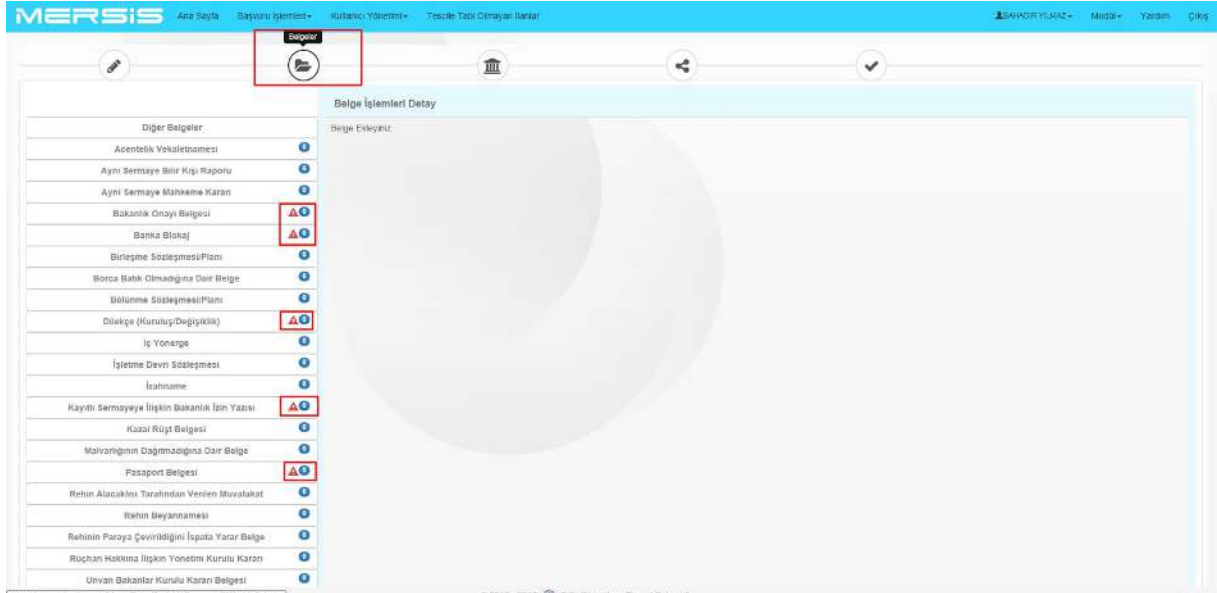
MERSİS Ana Sayfa Başvuru İşlemleri▾ Kullanıcı Yönetimi▾ Tescile Tabi Olmayan İlanlar

BAHADIR YILMAZ▾ Modal▾ Yardım Çıkış

Belgeler

Belge İşlemleri Detay

Belge Ekleyiniz.

Diğer Belgeler
Acentelik Vekaletnamesi
Ayni Sermaye Bilir Kişi Raporu
Ayni Sermaye Mahkeme Kararı
Bakanlık Onayı Belgesi
Banka Blokaj
Birleşme Sözleşmesi/Planı
Borca Batık Olmadığına Dair Belge
Bölünme Sözleşmesi/Planı
Dilekçe (Kuruluş/Değişiklik)
İç Yönerge
İşletme Devri Sözleşmesi
İzahname
Kayıtlı Sermayeye İlişkin Bakanlık İzin Yazısı
Kazai Rüşt Belgesi
Malvarlığının Dağıtmadığına Dair Belge
Pasaport Belgesi
Rehin Alacaklısı Tarafından Verilen Muvafakat
Rehin Beyannamesi
Rehinin Paraya Çevirildiğini İspata Yarar Belge
Rüçhan Hakkına İlişkin Yönetim Kurulu Kararı
Unvan Bakanlar Kurulu Kararı Belgesi